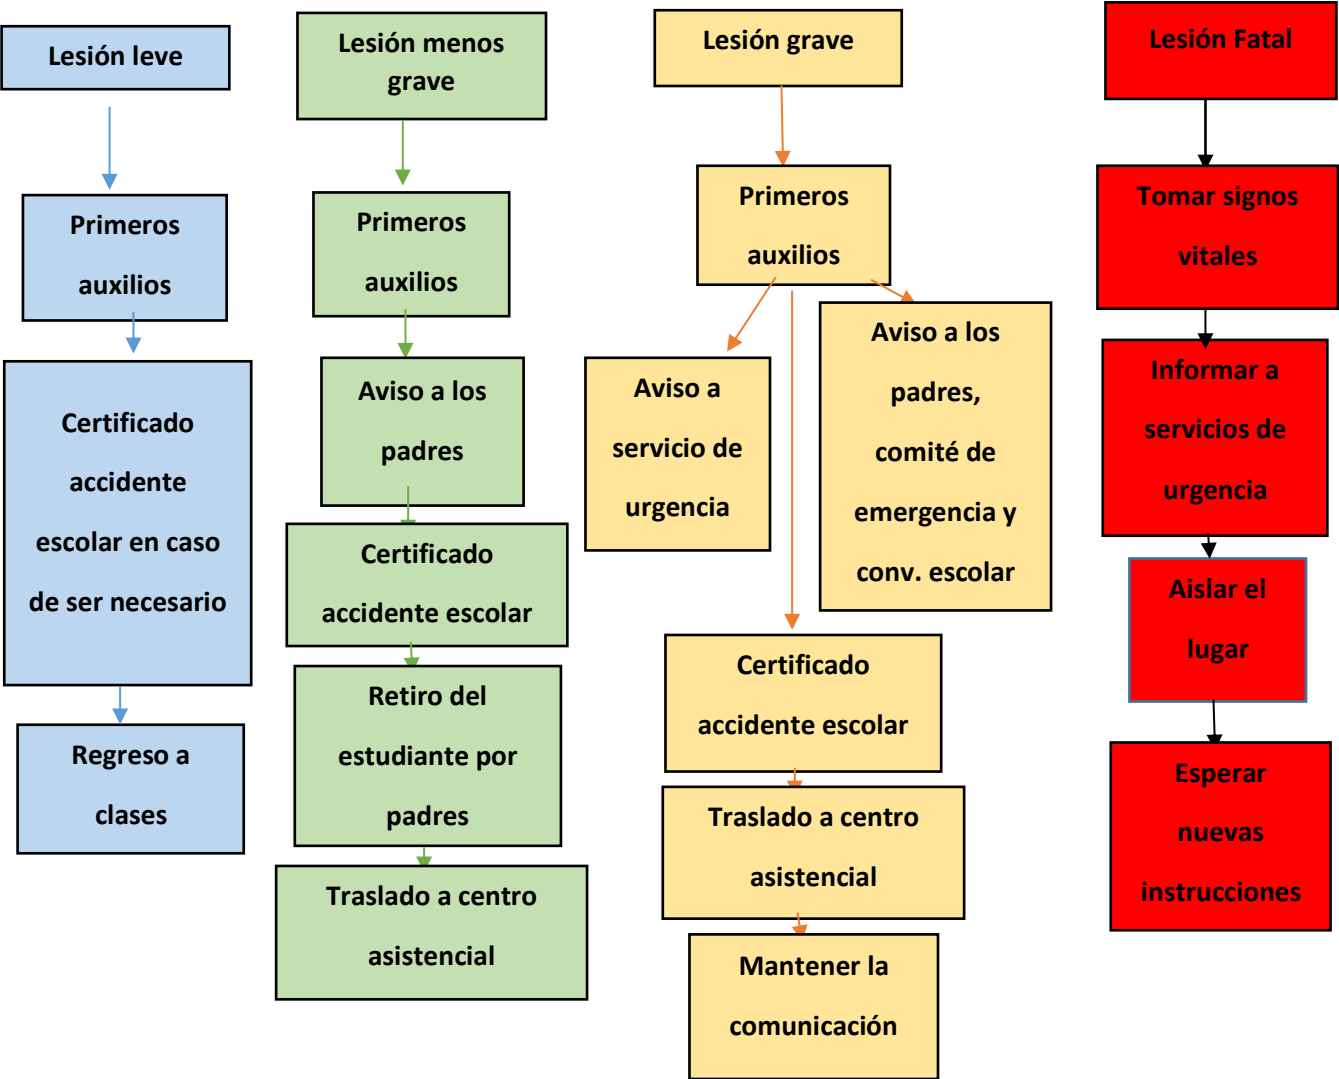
Lesión leve

Primeros auxilios

Certificado accidente escolar en caso de ser necesario

Regreso a clases

Lesión menos grave

Primeros auxilios

Aviso a los padres

Certificado accidente escolar

Retiro del estudiante por padres

Traslado a centro asistencial

Lesión grave

Primeros auxilios

Aviso a servicio de urgencia

Aviso a los padres, comité de emergencia y conv. escolar

Certificado accidente escolar

Traslado a centro asistencial

Mantener la comunicación

Lesión Fatal

Tomar signos vitales

Informar a servicios de urgencia

Aislar el lugar

Esperar nuevas instrucciones